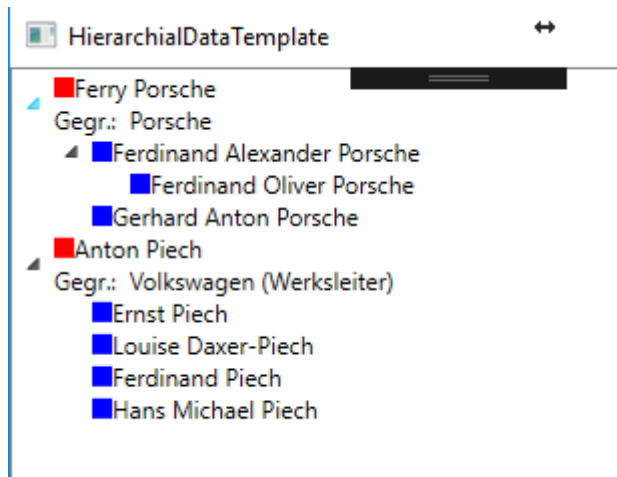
HierarchialDataTemplate

Ferry Porsche
Gegr.: Porsche
Ferdinand Alexander Porsche
Ferdinand Oliver Porsche
Gerhard Anton Porsche
Anton Piech
Gegr.: Volkswagen (Werksleiter)
Ernst Piech
Louise Daxer-Piech
Ferdinand Piech
Hans Michael Piech